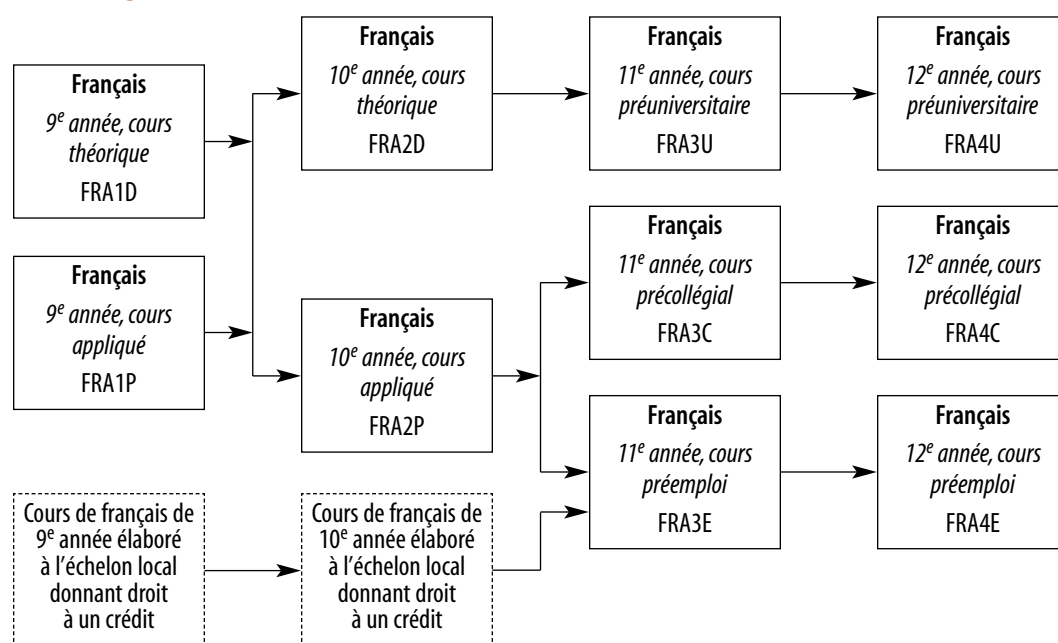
Français
$9^e$ année, cours théorique
FRA1D

Français
$9^e$ année, cours appliqué
FRA1P

Cours de français de $9^e$ année élaboré à l'échelon local donnant droit à un crédit

Français
$10^e$ année, cours théorique
FRA2D

Français
$10^e$ année, cours appliqué
FRA2P

Cours de français de $10^e$ année élaboré à l'échelon local donnant droit à un crédit

Français
$11^e$ année, cours préuniversitaire
FRA3U

Français
$11^e$ année, cours précollégial
FRA3C

Français
$11^e$ année, cours préemploi
FRA3E

Français
$12^e$ année, cours préuniversitaire
FRA4U

Français
$12^e$ année, cours précollégial
FRA4C

Français
$12^e$ année, cours préemploi
FRA4E